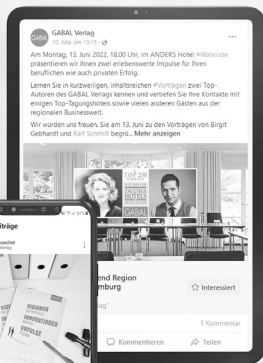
GABAL Verlag
10. Mai um 13:15 · 

Am Montag, 13. Juni 2022, 18.00 Uhr, im ANDERS Hotel #Walsrode präsentieren wir Ihnen zwei erlebenswerte Impulse für Ihren beruflichen wie auch privaten Erfolg.

Lernen Sie in kurzweiligen, inhaltsreichen #Vorträgen zwei Top-Autoren des GABAL Verlags kennen und vertiefen Sie Ihre Kontakte mit einigen Top-Tagungshotels sowie vielen anderen Gästen aus der regionalen Businesswelt.

Wir würden uns freuen, Sie am 13. Juni zu den Vorträgen von Birgit Gebhardt und Ralf Schmitt begrü... Mehr anzeigen

TOP 250 TAGUNGSHOTELS

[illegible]end Region
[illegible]mburg

Interessiert

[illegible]träge"

1 Kommentar

Kommentieren

Teilen

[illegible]träge

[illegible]auscher
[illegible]

VISIONEN
INNOVATIONEN
ERFOLGE